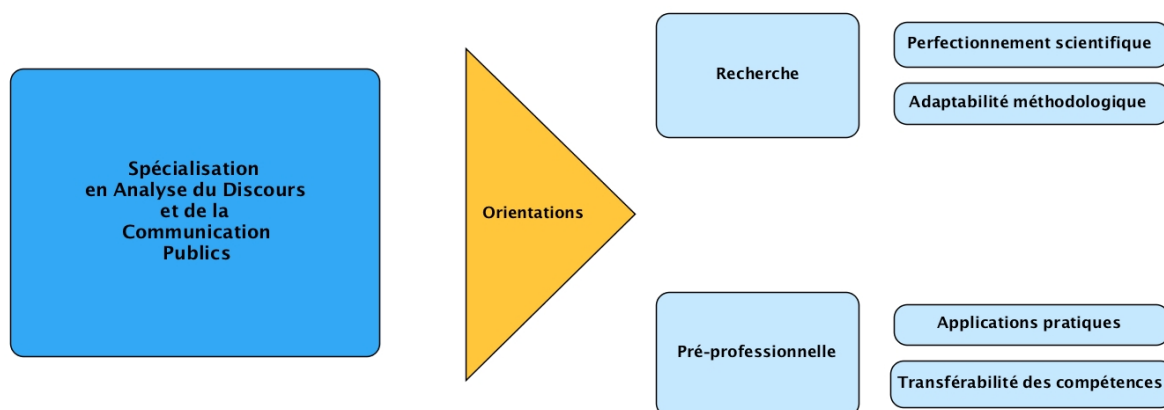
Spécialisation
en Analyse du Discours
et de la
Communication
Publics

Orientations

Recherche

Perfectionnement scientifique

Adaptabilité méthodologique

Pré-professionnelle

Applications pratiques

Transférabilité des compétences